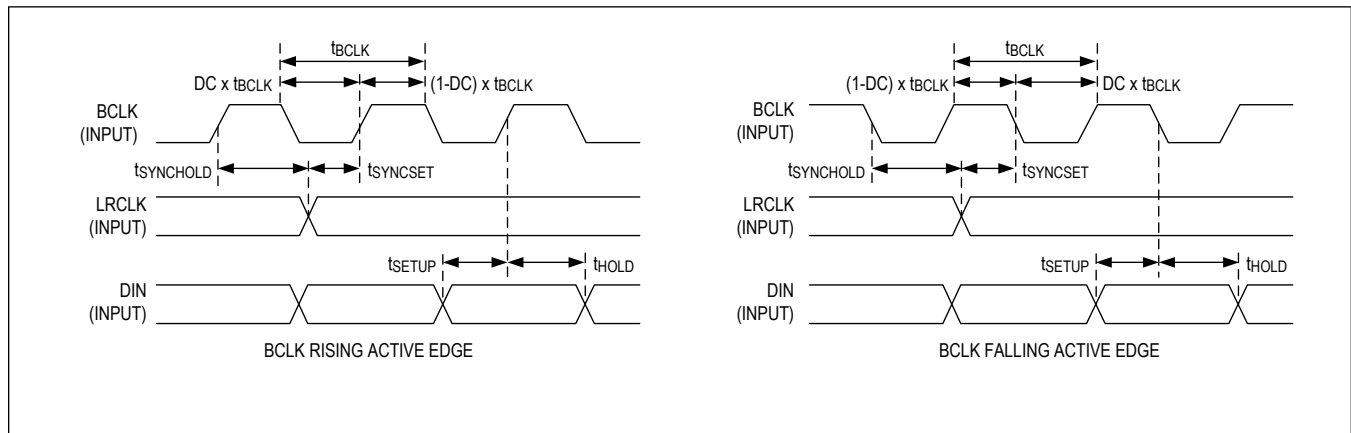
$t_{BCLK}$
DC x $t_{BCLK}$
(1-DC) x $t_{BCLK}$
BCLK (INPUT)
$t_{SYNCHOLD}$
$t_{SYNCSET}$
LRCLK (INPUT)
$t_{SETUP}$
$t_{HOLD}$
DIN (INPUT)
BCLK RISING ACTIVE EDGE

$t_{BCLK}$
(1-DC) x $t_{BCLK}$
DC x $t_{BCLK}$
BCLK (INPUT)
$t_{SYNCHOLD}$
$t_{SYNCSET}$
LRCLK (INPUT)
$t_{SETUP}$
$t_{HOLD}$
DIN (INPUT)
BCLK FALLING ACTIVE EDGE